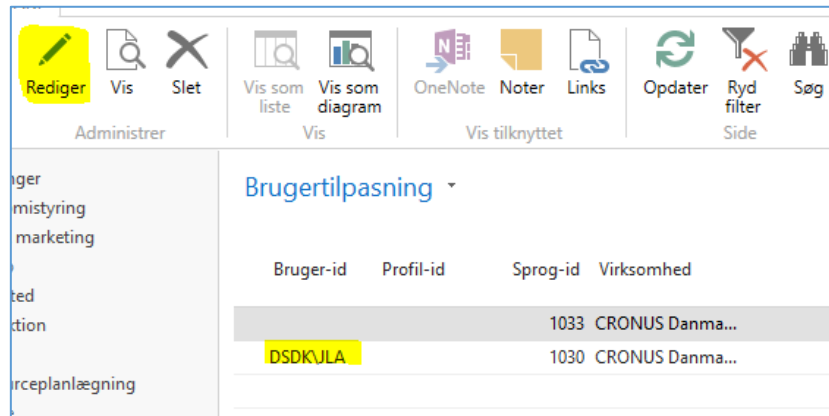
Rediger Vis Slet
Administrer

Vis som liste Vis som diagram
Vis

OneNote Noter Links
Vis tilknyttet

Opdater Ryd filter Søg
Side

nger
mistyring
marketing

ted
ktion

rceplanlægning

Brugertilpasning

| Bruger-id | Profil-id | Sprog-id | Virksomhed |
|---|---|---|---|
| | | 1033 | CRONUS Danma... |
| DSDK\JLA | | 1030 | CRONUS Danma... |